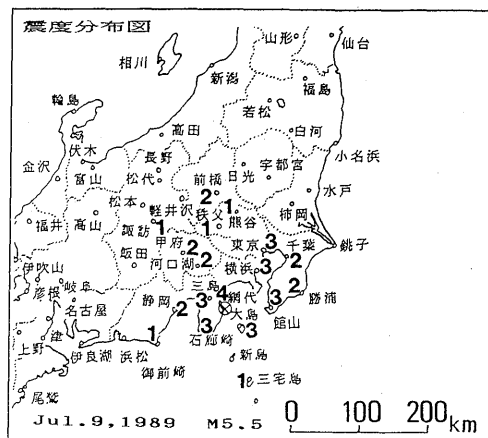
震度分布図

山形
仙台
相川
新潟
福島
輪島
若松
高田
白河
伏木
長野
宇都宮
小名浜
金沢
富山
松代
日光
前橋
水戸
2
1
松本
軽井沢
秩父
柿岡
福井
高山
1
諏訪
1
熊谷
甲府
2
東京
3
千葉
銚子
2
飯田
河口湖
2
3
横浜
2
伊吹山
3
2
彦根
岐阜
三島
勝浦
静岡
2
3
4
網代
名古屋
大島
1
3
3
館山
上野
石廊崎
新島
津
伊良湖
浜松
御前崎
1
三宅島
尾鷲
Jul.9,1989
M5.5
0
100
200
km